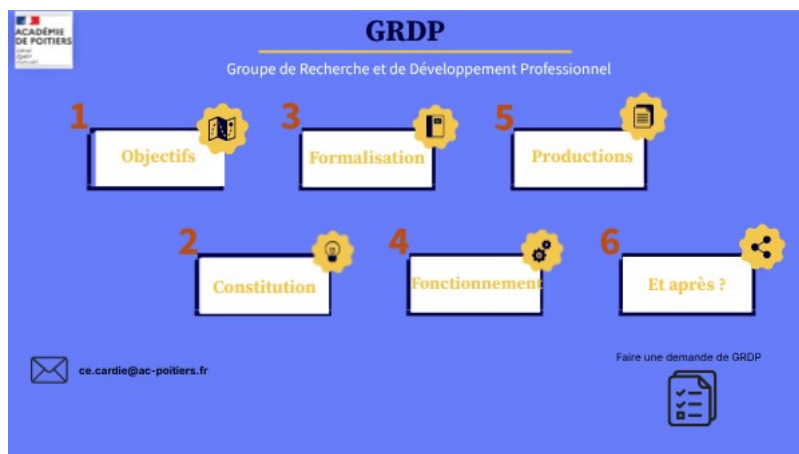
ACADÉMIE DE POITIERS
Liberté
Égalité
Fraternité

GRDP

Groupe de Recherche et de Développement Professionnel

1
Objectifs

3
Formalisation

5
Productions

2
Constitution

4
Fonctionnement

6
Et après ?

ce.cardie@ac-poitiers.fr

Faire une demande de GRDP